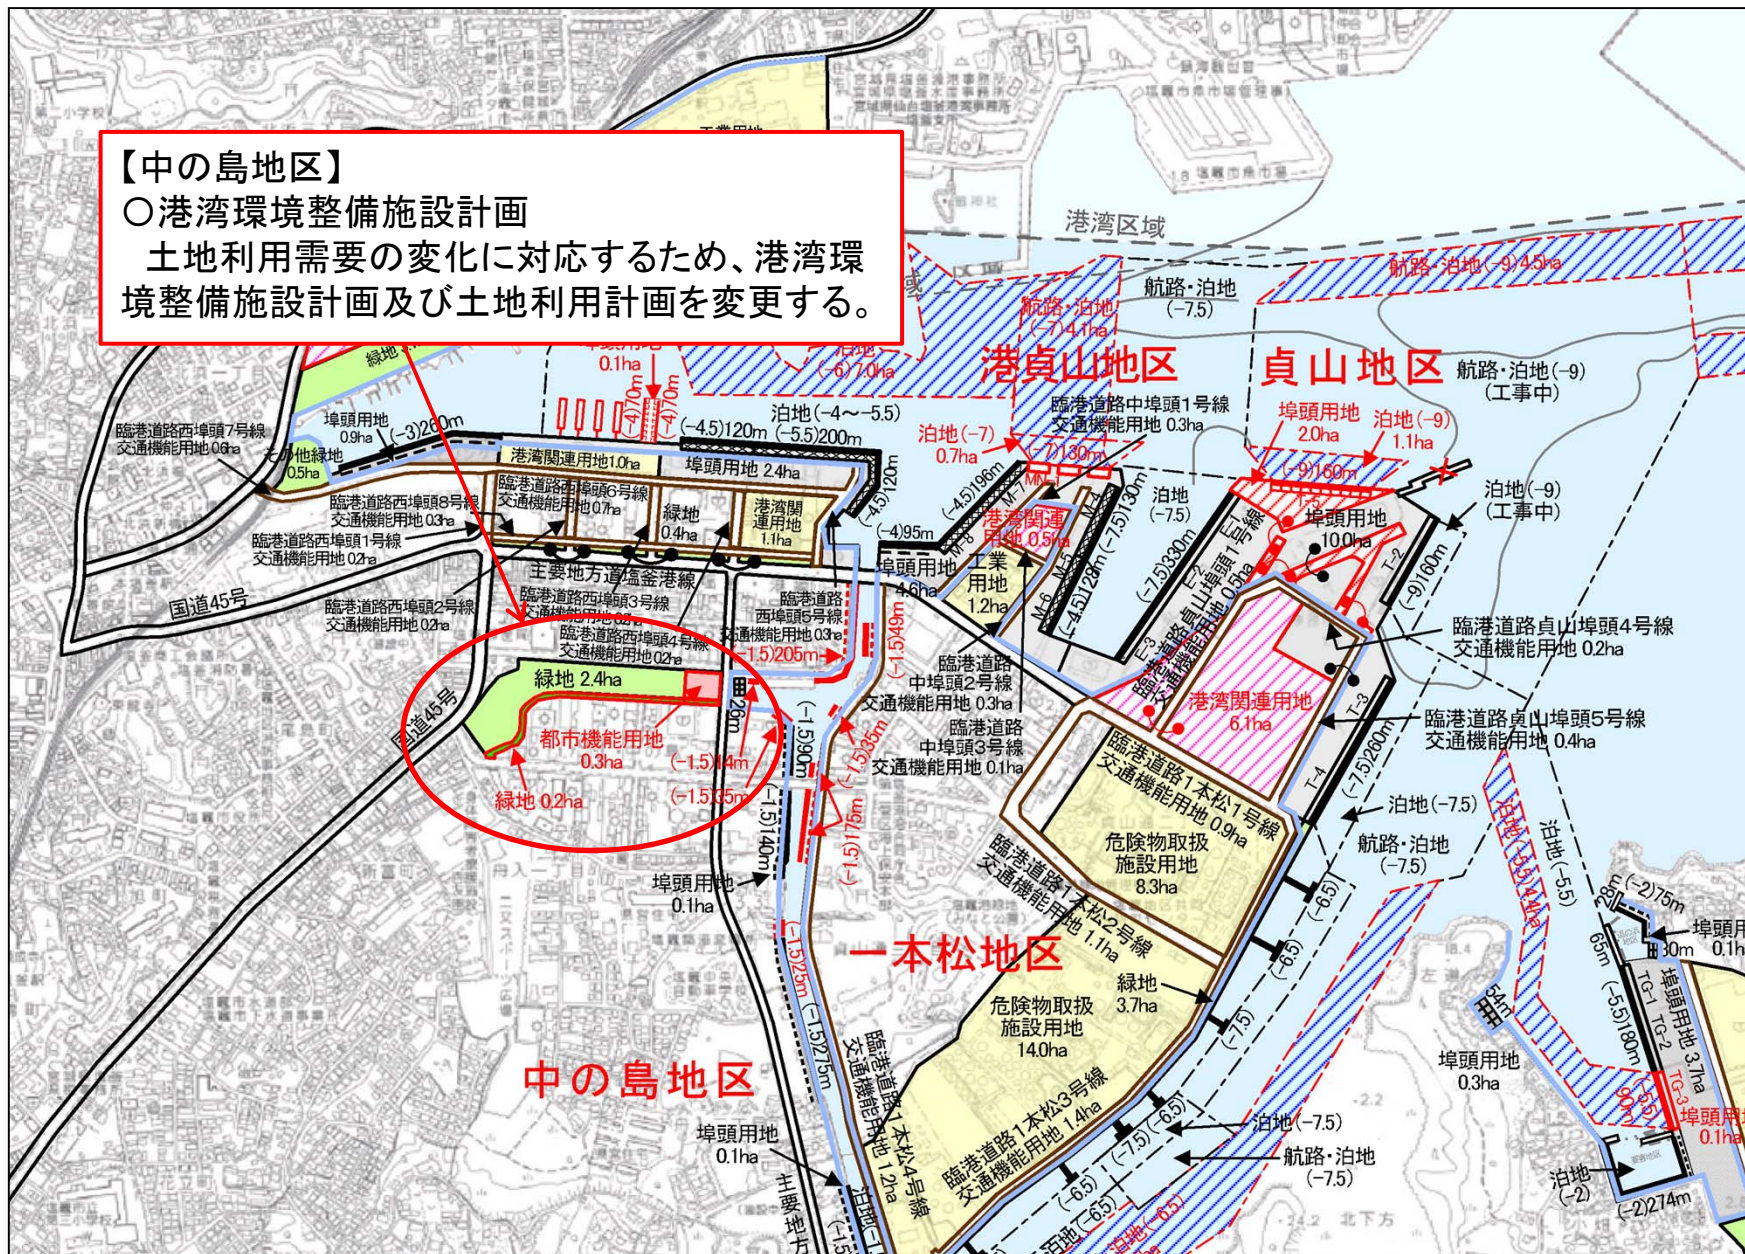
【中の島地区】
○港湾環境整備施設計画
土地利用需要の変化に対応するため、港湾環境整備施設計画及び土地利用計画を変更する。

港湾区域
航路・泊地(-9)4.5ha
航路・泊地(-7.5)
航路・泊地(-7)4.1ha
泊地(-6)7.0ha
港貞山地区
貞山地区
航路・泊地(-9)(工事中)
0.1ha
(-4)70m
(-4)70m
泊地(-4~-5.5)
(-4.5)120m
(-5.5)200m
泊地(-7) 0.7ha
臨港道路中埠頭1号線 交通機能用地 0.3ha
埠頭用地 2.0ha
泊地(-9) 1.1ha
(-9)160m
緑地
埠頭用地 0.9ha
(-3)260m
臨港道路西埠頭7号線 交通機能用地 0.6ha
その他緑地 0.5ha
港湾関連用地 1.0ha
埠頭用地 2.4ha
(-4.5)120m
(-4.5)196m
(-7)130m
泊地(-7.5)
泊地(-9)(工事中)
臨港道路西埠頭8号線 交通機能用地 0.3ha
臨港道路西埠頭6号線 交通機能用地 0.7ha
緑地 0.4ha
港湾関連用地 1.1ha
港湾関連用地 0.5ha
(-7.5)130m
埠頭用地 10.0ha
臨港道路西埠頭1号線 交通機能用地 0.2ha
(-4)95m
(-7.5)330m
臨港道路貞山埠頭1号線 交通機能用地 0.5ha
(-9)160m
主要地方道塩釜港線
埠頭用地 4.6ha
工業用地 1.2ha
(-4.5)120m
国道45号
臨港道路西埠頭2号線 交通機能用地 0.2ha
臨港道路西埠頭3号線 交通機能用地 0.2ha
臨港道路西埠頭4号線 交通機能用地 0.2ha
臨港道路西埠頭5号線 交通機能用地 0.3ha
(-1.5)205m
(-1.5)49m
臨港道路貞山埠頭4号線 交通機能用地 0.2ha
臨港道路中埠頭2号線 交通機能用地 0.3ha
緑地 2.4ha
国道45号
29m
都市機能用地 0.3ha
(-1.5)90m
(-1.5)35m
臨港道路中埠頭3号線 交通機能用地 0.1ha
港湾関連用地 6.1ha
臨港道路貞山埠頭5号線 交通機能用地 0.4ha
(-1.5)44m
(-1.5)35m
緑地 0.2ha
(-1.5)40m
(-1.5)175m
臨港道路1本松1号線 交通機能用地 0.9ha
(-7.5)260m
泊地(-7.5)
泊地(-5.5)4.4ha
泊地(-5.5)
航路・泊地(-7.5)
危険物取扱施設用地 8.3ha
埠頭用地 0.1ha
臨港道路1本松2号線 交通機能用地 1.1ha
(-6.5)
(-6.5)
28m
(-2)75m
埠頭用地 0.1ha
30m
一本松地区
(-1.5)25m
(-1.5)275m
緑地 3.7ha
危険物取扱施設用地 14.0ha
(-7.5)
65m
(-5.5)180m
埠頭用地 3.7ha
TG-1 TG-2 TG-3
54m
埠頭用地 0.3ha
中の島地区
臨港道路1本松4号線 交通機能用地 1.2ha
臨港道路1本松3号線 交通機能用地 1.4ha
(-7.5)
(-6.5)
泊地(-7.5)
航路・泊地(-7.5)
(-5.5)90m
埠頭用地 0.1ha
埠頭用地 0.1ha
泊地(-2)
(-2)274m
主要地方
(-6.5)
泊地(-6.5)
泊地(-6.5)